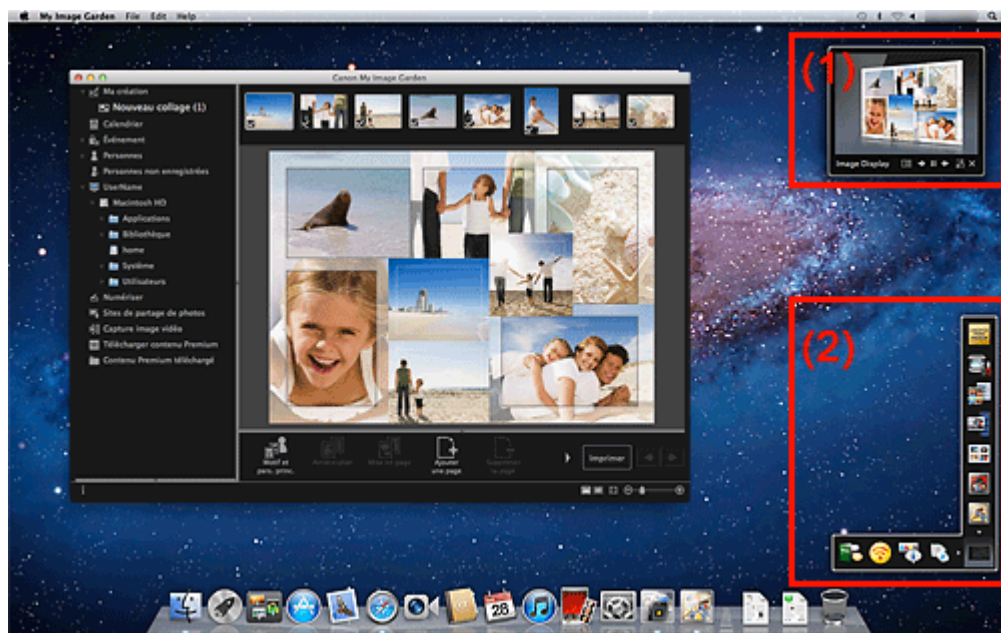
My Image Garden File Edit Help

Canon My Image Garden

Ma création
Nouveau collage (1)
Calendrier
Événement
Personnes
Personnes non enregistrées
UserName
Macintosh HD
Applications
Bibliothèque
home
Système
Utilisateurs
Numériser
Sites de partage de photos
Capture image vidéo
Télécharger contenu Premium
Contenu Premium téléchargé

Motif et pers. princ.
Arrière-plan
Mise en page
Ajouter une page
Supprimer la page
Imprimer

(1)
Image Display

(2)

28